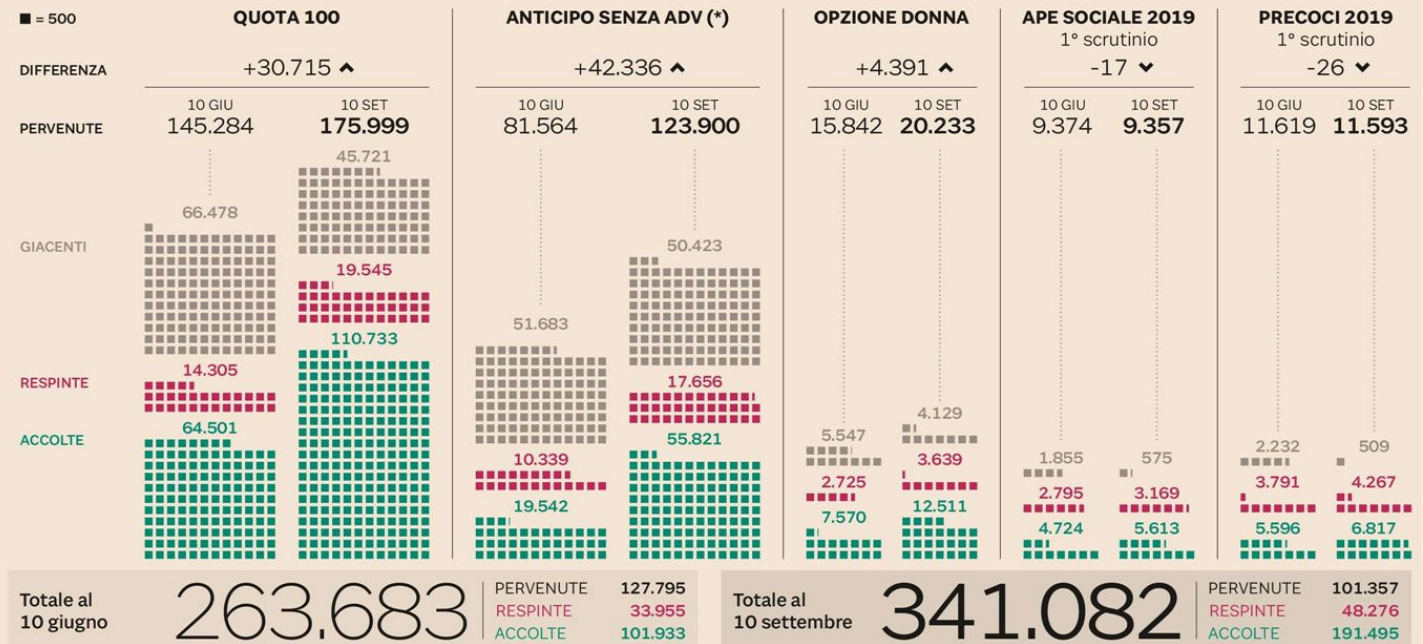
■ = 500

DIFFERENZA

PERVENUTE

GIACENTI

RESPINTE

ACCOLTE

QUOTA 100

+30.715 ^

10 GIU 145.284 | 10 SET 175.999

66.478 | 45.721

14.305 | 19.545

64.501 | 110.733

ANTICIPO SENZA ADV (*)

+42.336 ^

10 GIU 81.564 | 10 SET 123.900

51.683 | 50.423

10.339 | 17.656

19.542 | 55.821

OPZIONE DONNA

+4.391 ^

10 GIU 15.842 | 10 SET 20.233

5.547 | 4.129

2.725 | 3.639

7.570 | 12.511

APE SOCIALE 2019
1° scrutinio

-17 ˅

10 GIU 9.374 | 10 SET 9.357

1.855 | 575

2.795 | 3.169

4.724 | 5.613

PRECOCI 2019
1° scrutinio

-26 ˅

10 GIU 11.619 | 10 SET 11.593

2.232 | 509

3.791 | 4.267

5.596 | 6.817

Totale al 10 giugno 263.683

PERVENUTE 127.795
RESPINTE 33.955
ACCOLTE 101.933

Totale al 10 settembre 341.082

PERVENUTE 101.357
RESPINTE 48.276
ACCOLTE 191.495